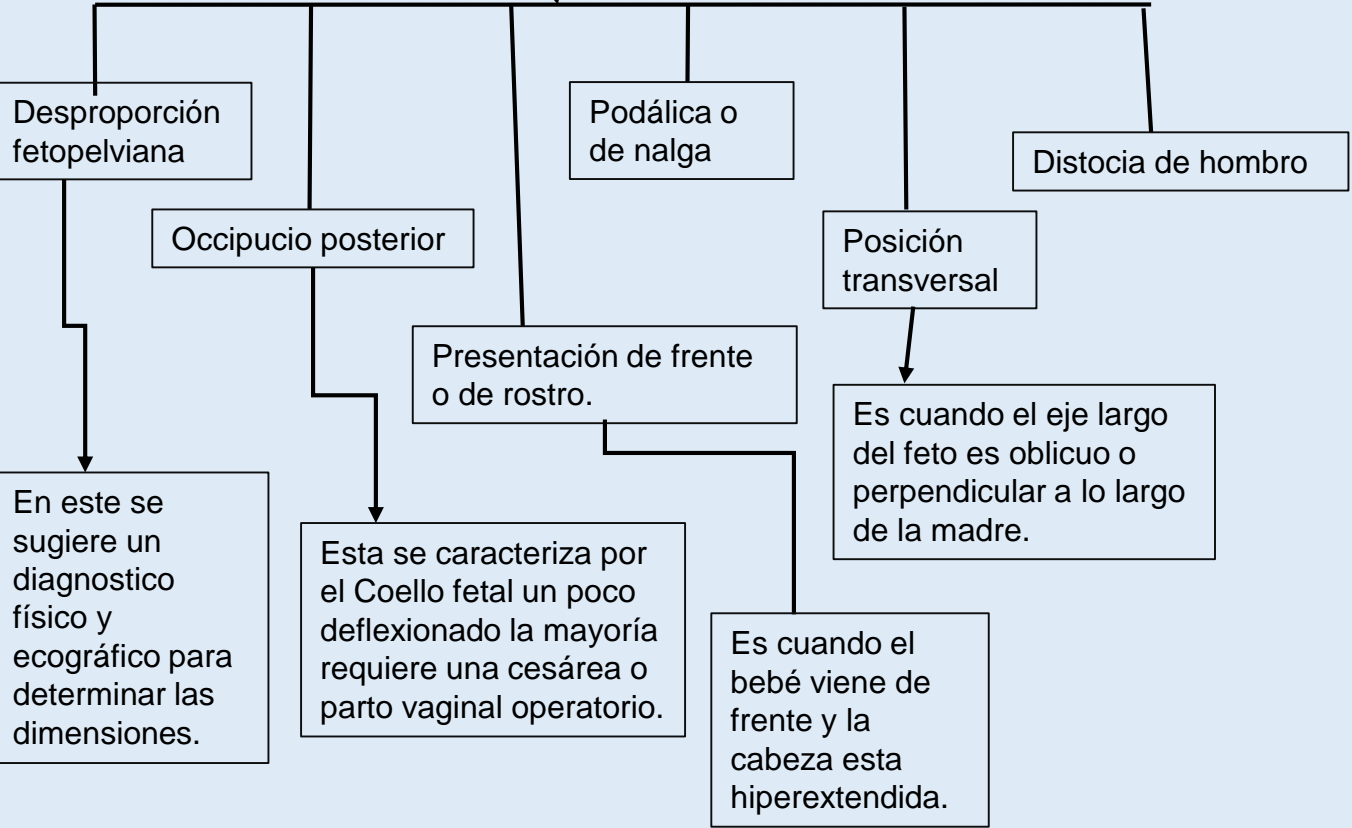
Desproporción fetopelviana

Occipucio posterior

Presentación de frente o de rostro.

Podálica o de nalga

Posición transversal

Distocia de hombro

En este se sugiere un diagnostico físico y ecográfico para determinar las dimensiones.

Esta se caracteriza por el Coello fetal un poco deflexionado la mayoría requiere una cesárea o parto vaginal operatorio.

Es cuando el bebé viene de frente y la cabeza esta hiperextendida.

Es cuando el eje largo del feto es oblicuo o perpendicular a lo largo de la madre.